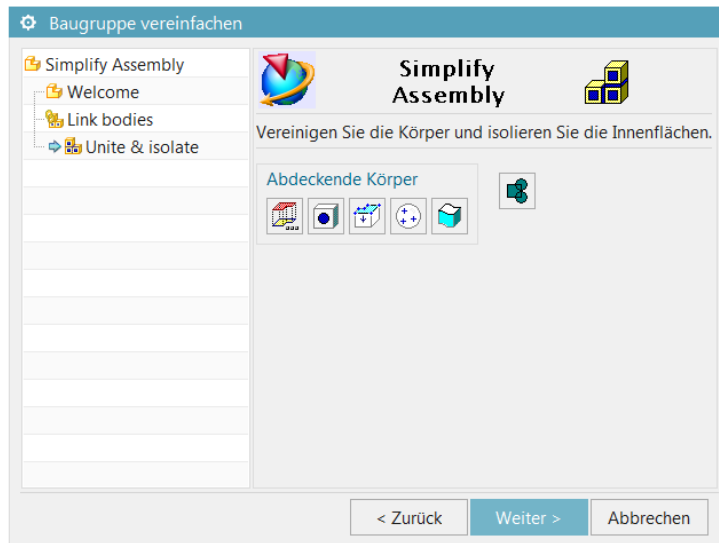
Baugruppe vereinfachen

Simplify Assembly
Welcome
Link bodies
Unite & isolate

Simplify Assembly

Vereinigen Sie die Körper und isolieren Sie die Innenflächen.

Abdeckende Körper

< Zurück
Weiter >
Abbrechen